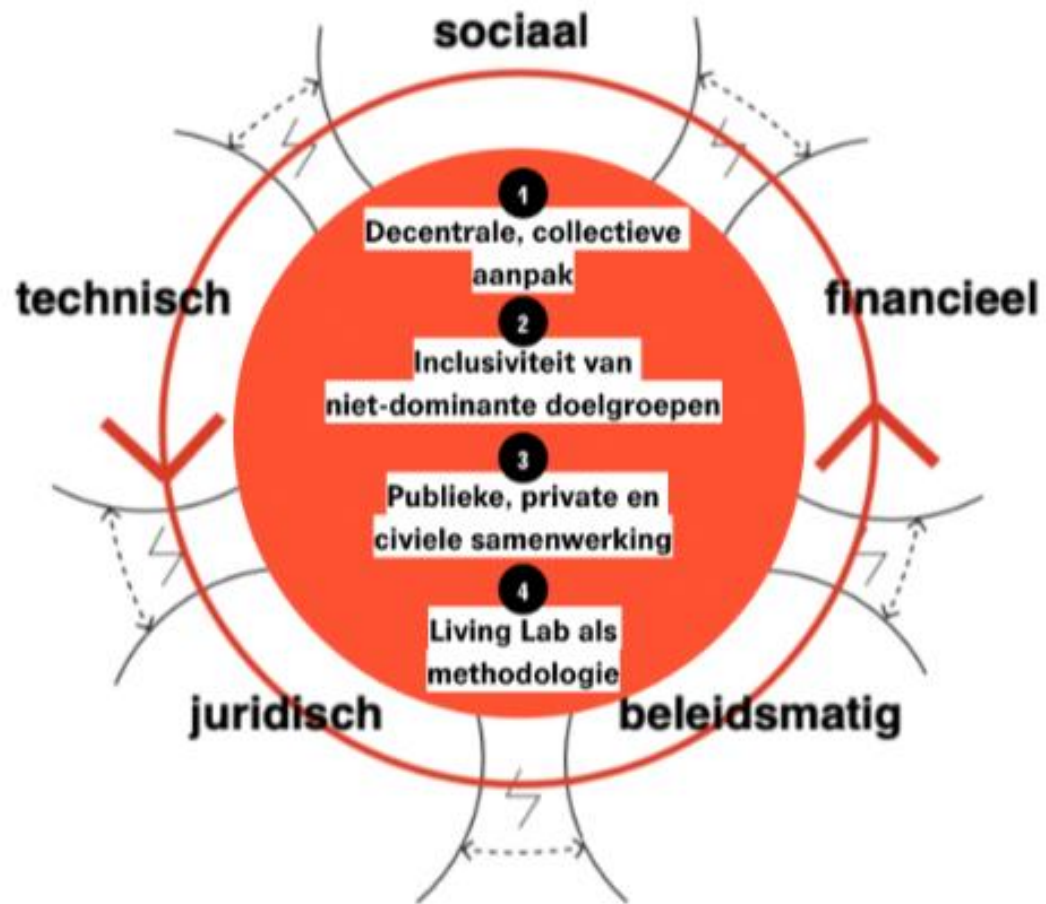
sociaal

technisch

financieel

1
Decentrale, collectieve aanpak

2
Inclusiviteit van niet-dominante doelgroepen

3
Publieke, private en civiele samenwerking

4
Living Lab als methodologie

juridisch

beleidsmatig